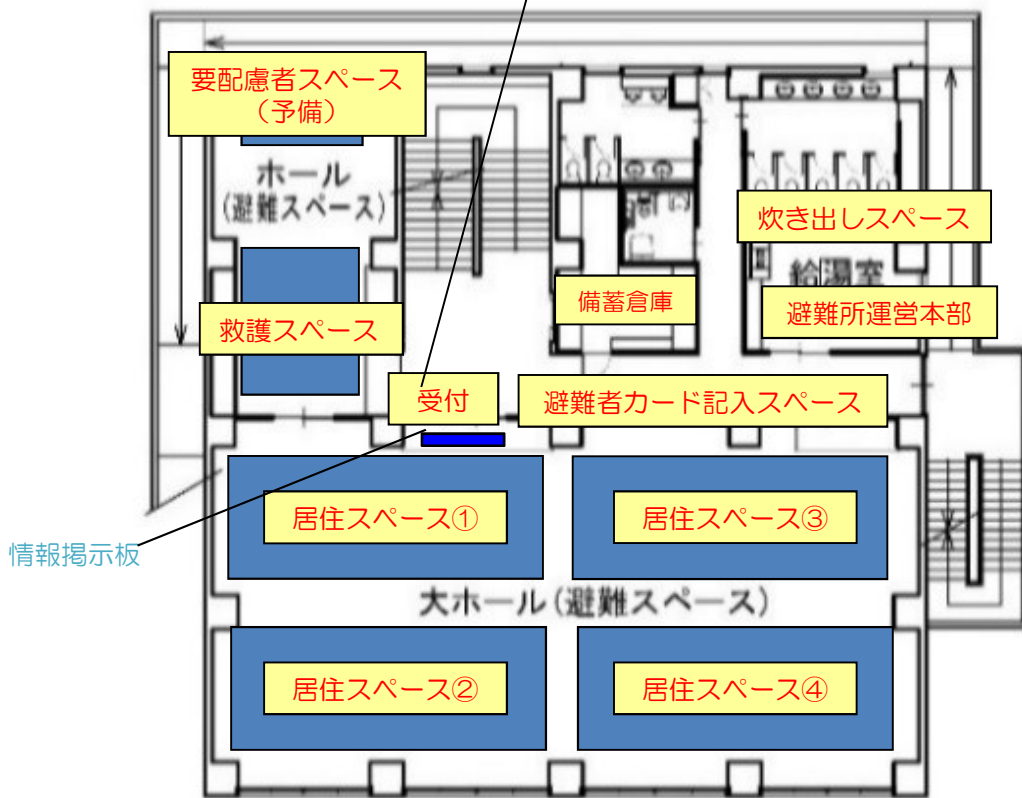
要配慮者スペース
（予備）

ホール
（避難スペース）

救護スペース

備蓄倉庫

炊き出しスペース

給湯室

避難所運営本部

受付

避難者カード記入スペース

情報掲示板

居住スペース①

居住スペース③

大ホール（避難スペース）

居住スペース②

居住スペース④